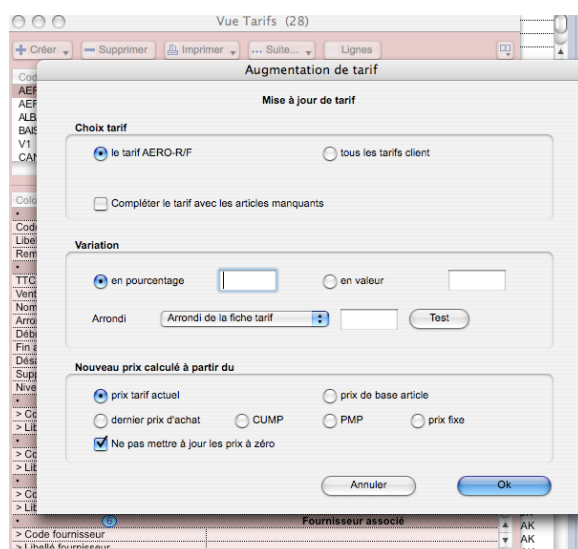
Vue Tarifs (28)

Créer
Supprimer
Imprimer
Suite...
Lignes

Cod
AEF
AEF
ALB
BAIS
V1
CAN

Colo
Code
Libel
Rem
TTC
Vent
Nom
Arro
Débi
Fin a
Désa
Supp
Nive
> Co
> Lib
> Co
> Lib
> Co
> Lib

Augmentation de tarif

Mise à jour de tarif

Choix tarif

le tarif AERO-R/F
tous les tarifs client

Compléter le tarif avec les articles manquants

Variation

en pourcentage
en valeur

Arrondi
Arrondi de la fiche tarif
Test

Nouveau prix calculé à partir du

prix tarif actuel
prix de base article
dernier prix d'achat
CUMP
PMP
prix fixe

Ne pas mettre à jour les prix à zéro

Annuler
Ok

6
Fournisseur associé
> Code fournisseur
> Libellé fournisseur
AK
AK
AK